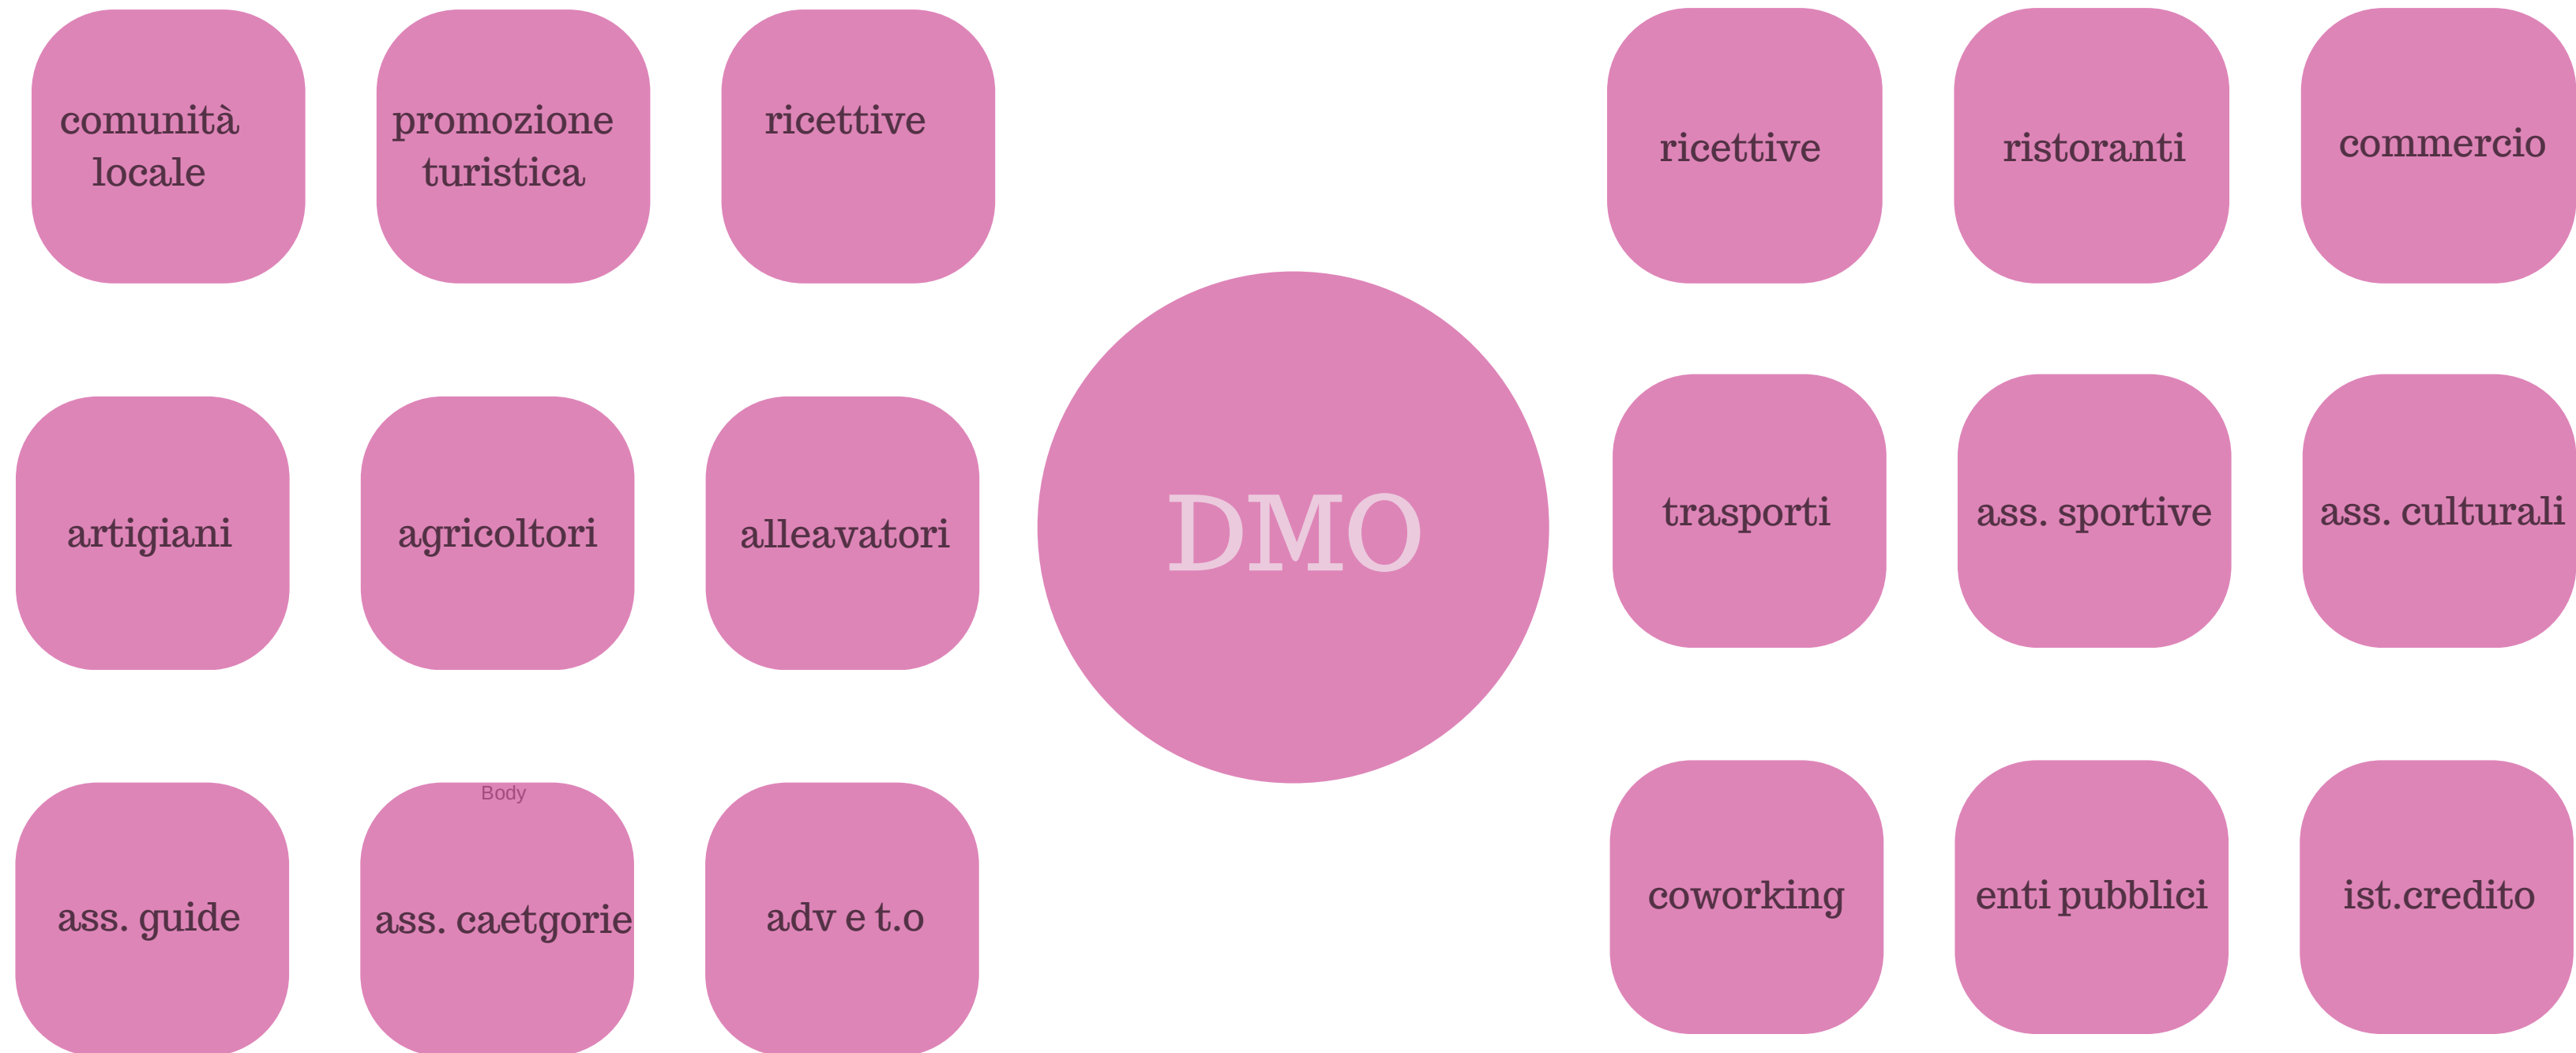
comunità locale

promozione turistica

ricettive

ricettive

ristoranti

commercio

artigiani

agricoltori

alleavatori

DMO

trasporti

ass. sportive

ass. culturali

ass. guide

Body

ass. caetgorie

adv e t.o

coworking

enti pubblici

ist.credito